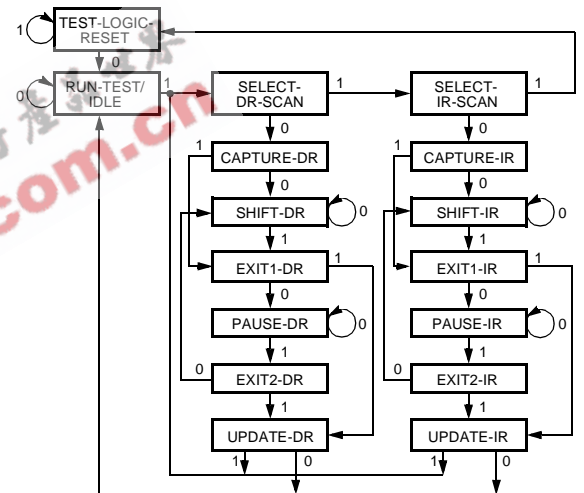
1
TEST-LOGIC-RESET
0
0
RUN-TEST/IDLE
1
SELECT-DR-SCAN
1
SELECT-IR-SCAN
1
0
0
1
CAPTURE-DR
1
CAPTURE-IR
0
0
SHIFT-DR
0
SHIFT-IR
0
1
1
EXIT1-DR
1
EXIT1-IR
1
0
0
PAUSE-DR
0
PAUSE-IR
0
1
1
0
EXIT2-DR
0
EXIT2-IR
1
1
UPDATE-DR
UPDATE-IR
1
0
1
0
.com.cn